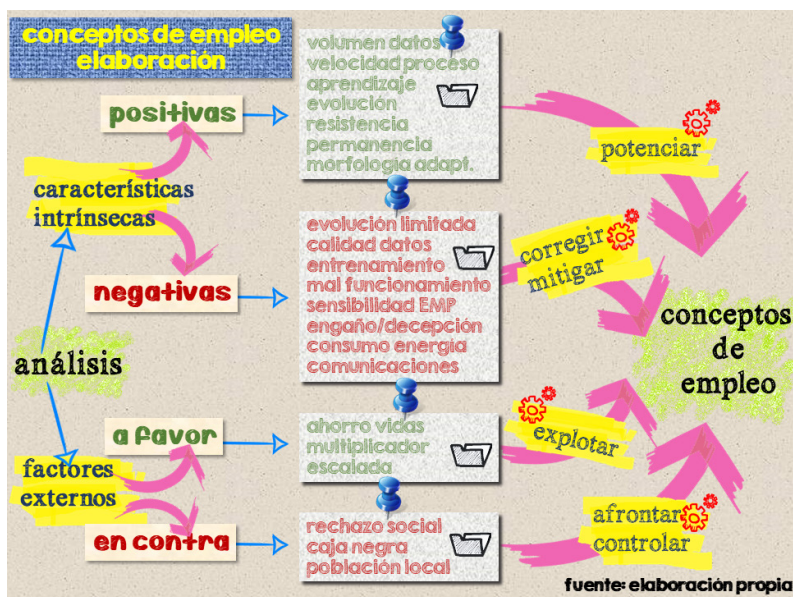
conceptos de empleo
elaboración

positivas

volumen datos
velocidad proceso
aprendizaje
evolución
resistencia
permanencia
morfología adapt.

potenciar

características intrínsecas

negativas

evolución limitada
calidad datos
entrenamiento
mal funcionamiento
sensibilidad EMP
engaño/decepción
consumo energía
comunicaciones

corregir
mitigar

conceptos de empleo

análisis

a favor

ahorro vidas
multiplicador
escalada

explotar

factores externos

en contra

rechazo social
caja negra
población local

afrontar
controlar

fuente: elaboración propia